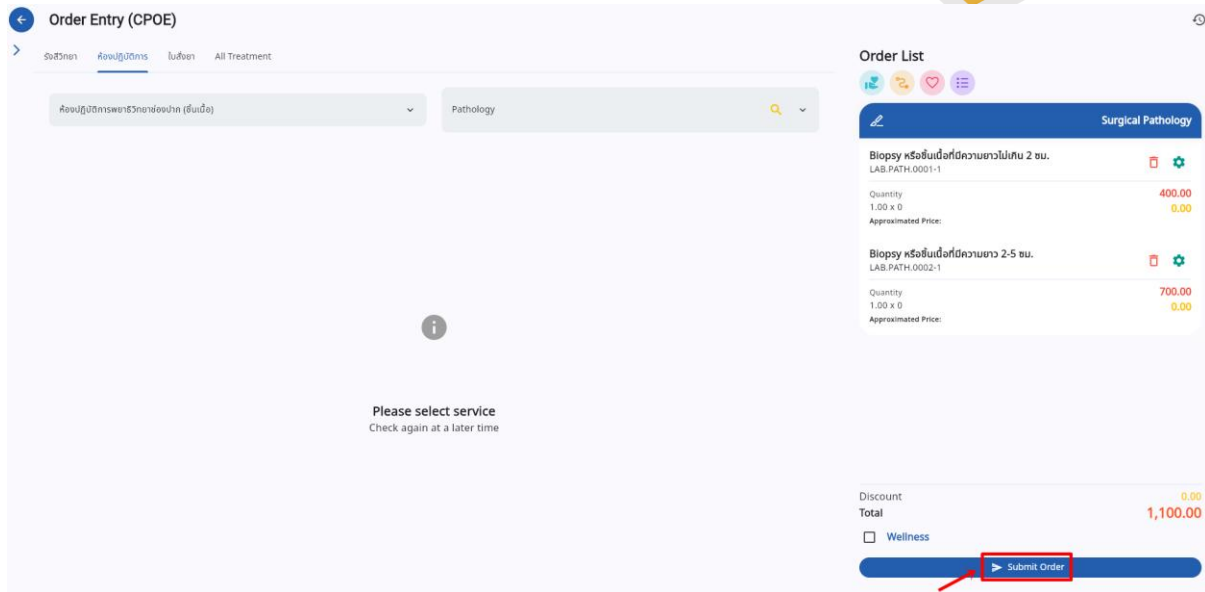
Order Entry (CPOE)

รังสีวิทยา ห้องปฏิบัติการ ใบสั่งยา All Treatment

ห้องปฏิบัติการพยาธิวิทยาช่องปาก (ชิ้นเนื้อ)

Pathology

Please select service
Check again at a later time

Order List

Surgical Pathology

Biopsy หรือชิ้นเนื้อที่มีความยาวไม่เกิน 2 ซม.
LAB.PATH.0001-1

Quantity
1.00 x 0
Approximated Price:
400.00
0.00

Biopsy หรือชิ้นเนื้อที่มีความยาว 2-5 ซม.
LAB.PATH.0002-1

Quantity
1.00 x 0
Approximated Price:
700.00
0.00

Discount 0.00
Total 1,100.00

Wellness

Submit Order